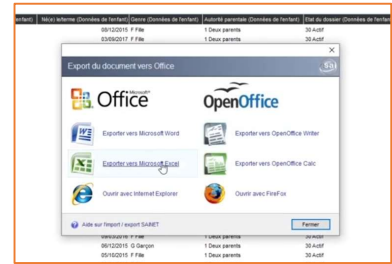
enfant) | Né(e) le/lemme (Données de l'enfant) | Genre (Données de l'enfant) | Autorité parentale (Données de l'enfant) | Etat du dossier (Données de l'enfant)

08/12/2015 F Fille 1 Deux parents 30 Actif
03/09/2017 F Fille 1 Deux parents 30 Actif

Export du document vers Office

Microsoft Office

OpenOffice

Exporter vers Microsoft Word

Exporter vers OpenOffice Writer

Exporter vers Microsoft Excel

Exporter vers OpenOffice Calc

Ouvrir avec Internet Explorer

Ouvrir avec FireFox

Aide sur l'import / export SAINET

Fermer

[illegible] F Fille 1 Deux parents 30 Actif
09/12/2015 G Garçon 1 Deux parents 30 Actif
05/10/2015 F Fille 1 Deux parents 30 Actif